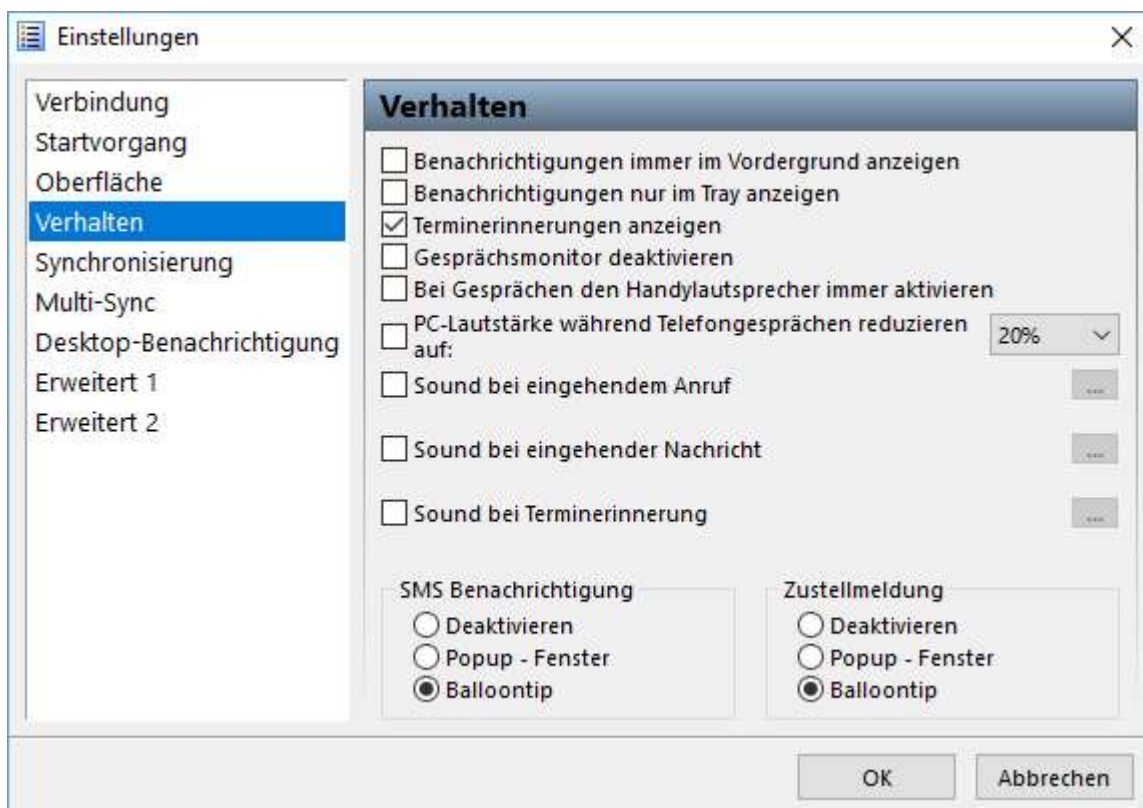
Einstellungen

Verbindung
Startvorgang
Oberfläche
Verhalten
Synchronisierung
Multi-Sync
Desktop-Benachrichtigung
Erweitert 1
Erweitert 2

Verhalten

Benachrichtigungen immer im Vordergrund anzeigen
Benachrichtigungen nur im Tray anzeigen
Terminerinnerungen anzeigen
Gesprächsmonitor deaktivieren
Bei Gesprächen den Handylautsprecher immer aktivieren
PC-Lautstärke während Telefongesprächen reduzieren auf:
20%
Sound bei eingehendem Anruf
...
Sound bei eingehender Nachricht
...
Sound bei Terminerinnerung
...

SMS Benachrichtigung
Deaktivieren
Popup - Fenster
Balloontip

Zustellmeldung
Deaktivieren
Popup - Fenster
Balloontip

OK
Abbrechen